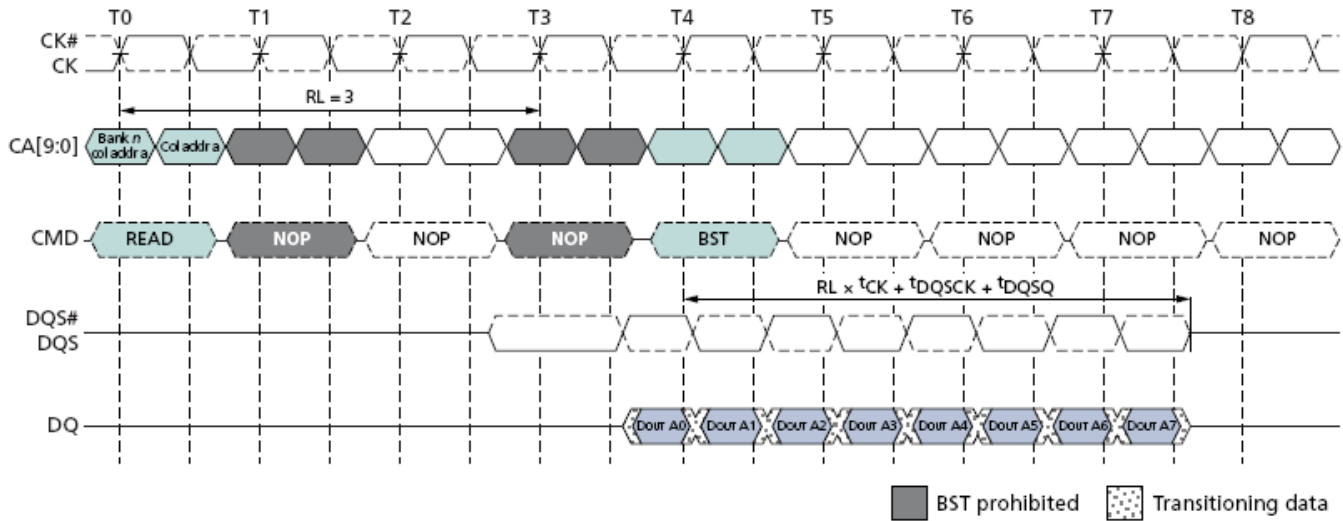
T0 T1 T2 T3 T4 T5 T6 T7 T8

CK#
CK

RL = 3

CA[9:0] Bank n col addr a Col addr a

CMD READ NOP NOP NOP BST NOP NOP NOP NOP

RL × $t_{CK}$ + $t_{DQSCK}$ + $t_{DQSQ}$

DQS#
DQS

DQ Dout A0 Dout A1 Dout A2 Dout A3 Dout A4 Dout A5 Dout A6 Dout A7

BST prohibited Transitioning data